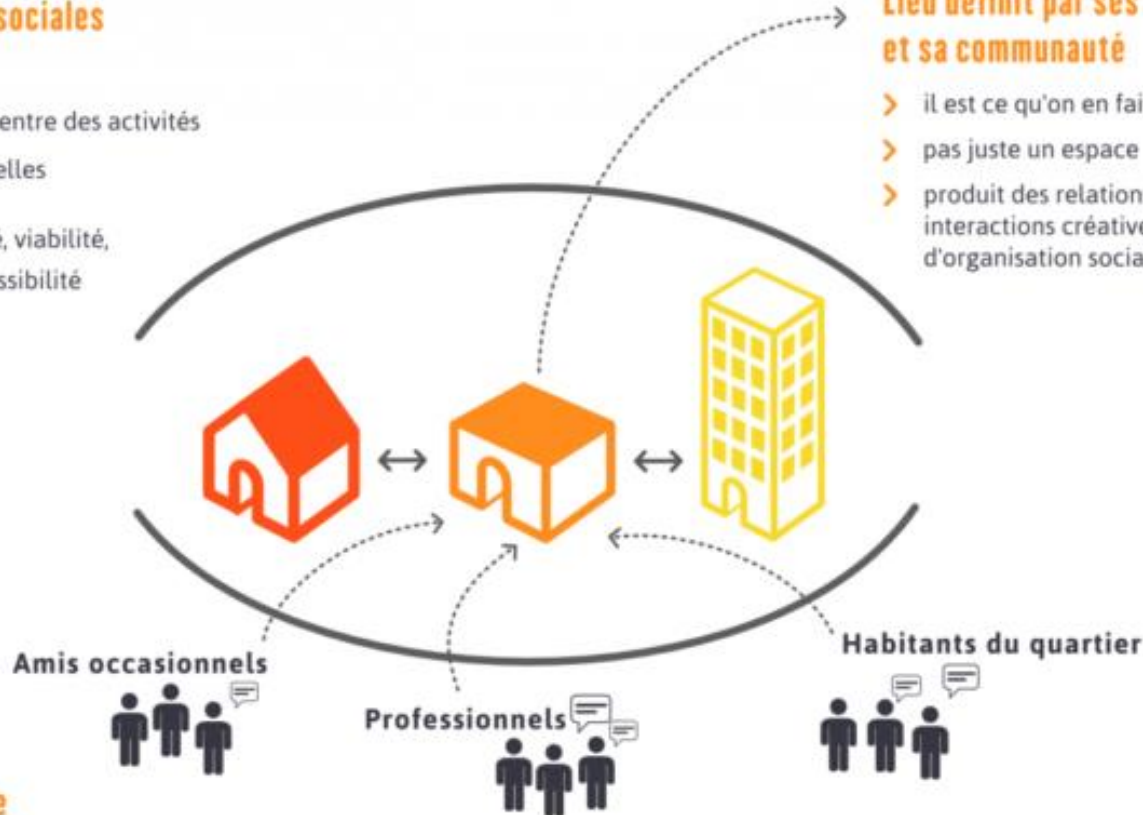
sociales

entre des activités

elles

, viabilité,

ssibilité

Lieu défini par ses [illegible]
et sa communauté

> il est ce qu'on en fai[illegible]

> pas juste un espace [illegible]

> produit des relation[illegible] interactions créative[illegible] d'organisation socia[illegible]

↔

↔

Amis occasionnels

Professionnels

Habitants du quartier

e